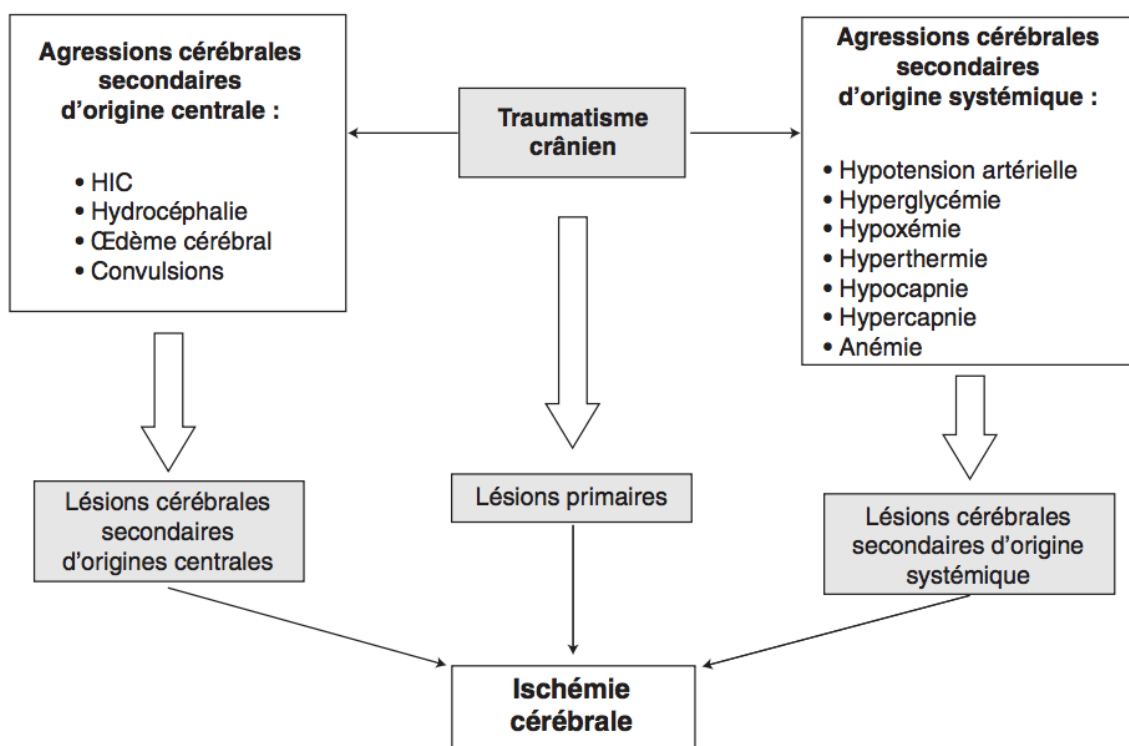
Agressions cérébrales secondaires d'origine centrale :

• HIC
• Hydrocéphalie
• Œdème cérébral
• Convulsions

Traumatisme crânien

Agressions cérébrales secondaires d'origine systémique :

• Hypotension artérielle
• Hyperglycémie
• Hypoxémie
• Hyperthermie
• Hypocapnie
• Hypercapnie
• Anémie

Lésions cérébrales secondaires d'origines centrales

Lésions primaires

Lésions cérébrales secondaires d'origine systémique

Ischémie cérébrale